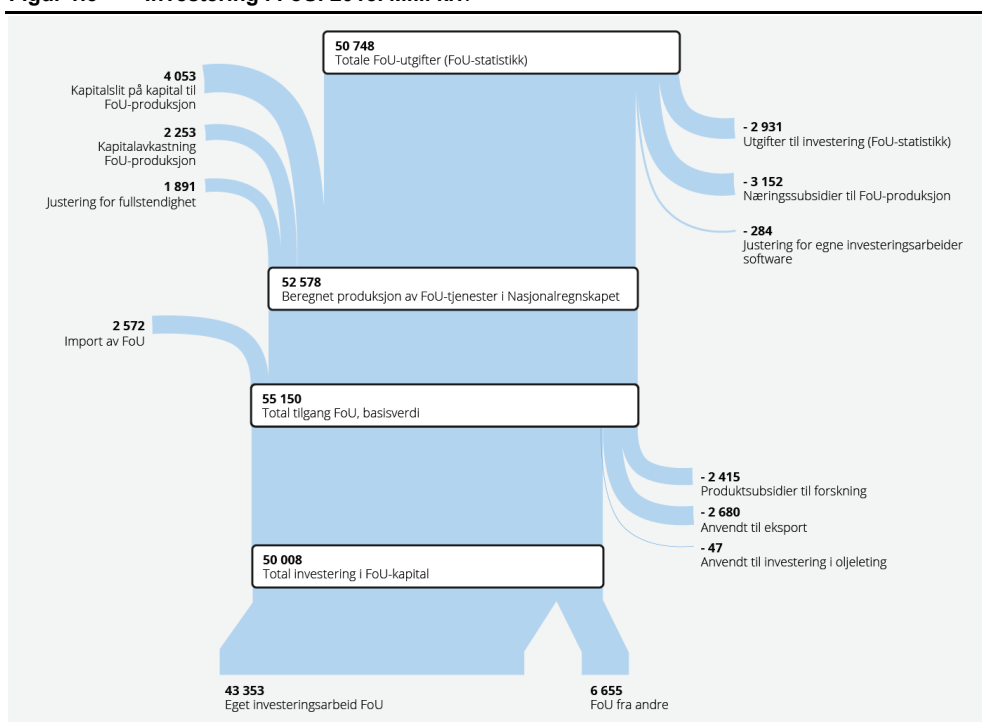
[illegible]

**50 748**
Totale FoU-utgifter (FoU-statistikk)

**4 053**
Kapitalslit på kapital til FoU-produksjon

**2 253**
Kapitalavkastning FoU-produksjon

**1 891**
Justering for fullstendighet

**- 2 931**
Utgifter til investering (FoU-statistikk)

**- 3 152**
Næringssubsidier til FoU-produksjon

**- 284**
Justering for egne investeringsarbeider software

**52 578**
Beregnet produksjon av FoU-tjenester i Nasjonalregnskapet

**2 572**
Import av FoU

**55 150**
Total tilgang FoU, basisverdi

**- 2 415**
Produktsubsidier til forskning

**- 2 680**
Anvendt til eksport

**- 47**
Anvendt til investering i oljeleting

**50 008**
Total investering i FoU-kapital

**43 353**
Eget investeringsarbeid FoU

**6 655**
FoU fra andre